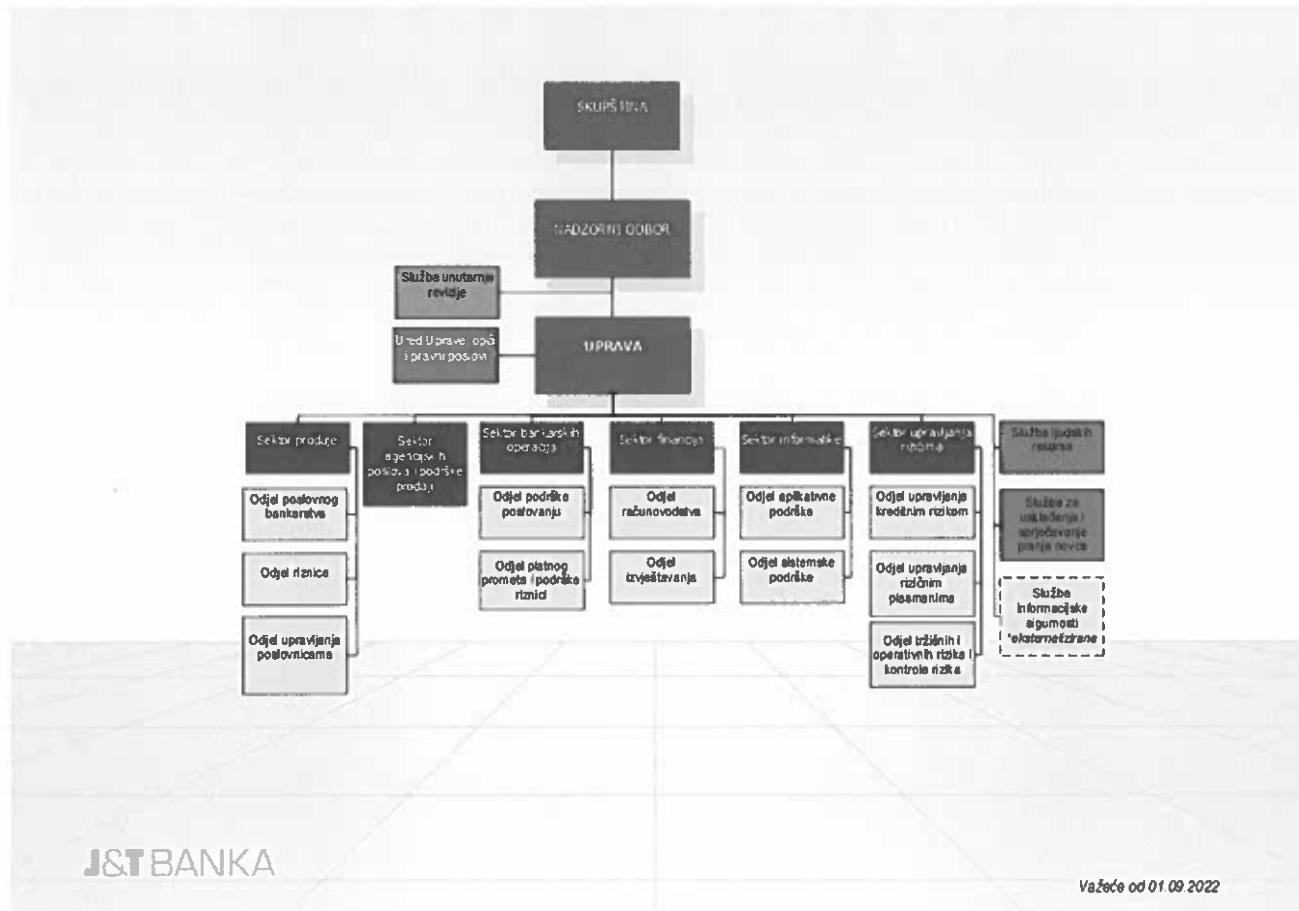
SKUPŠTINA

NADZORNI ODBOR

Služba unutarnje revizije

Ured Uprave, opći i pravni poslovi

UPRAVA

Sektor prodaje

Odjel poslovnog bankarstva

Odjel riznice

Odjel upravljanja poslovnicama

Sektor agencijskih poslova i podrške prodaji

Sektor bankarskih operacija

Odjel podrške poslovanju

Odjel platnog prometa i podrške riznici

Sektor financija

Odjel računovodstva

Odjel izvještavanja

Sektor informatike

Odjel aplikativne podrške

Odjel sistemske podrške

Sektor upravljanja rizicima

Odjel upravljanja kreditnim rizikom

Odjel upravljanja rizičnim plasmanima

Odjel tržišnih i operativnih rizika i kontrole rizika

Služba ljudskih resursa

Služba za usklađenje i sprječavanje pranja novca

Služba informacijske sigurnosti *eksternalizirana

J&T BANKA

Važeće od 01.09.2022